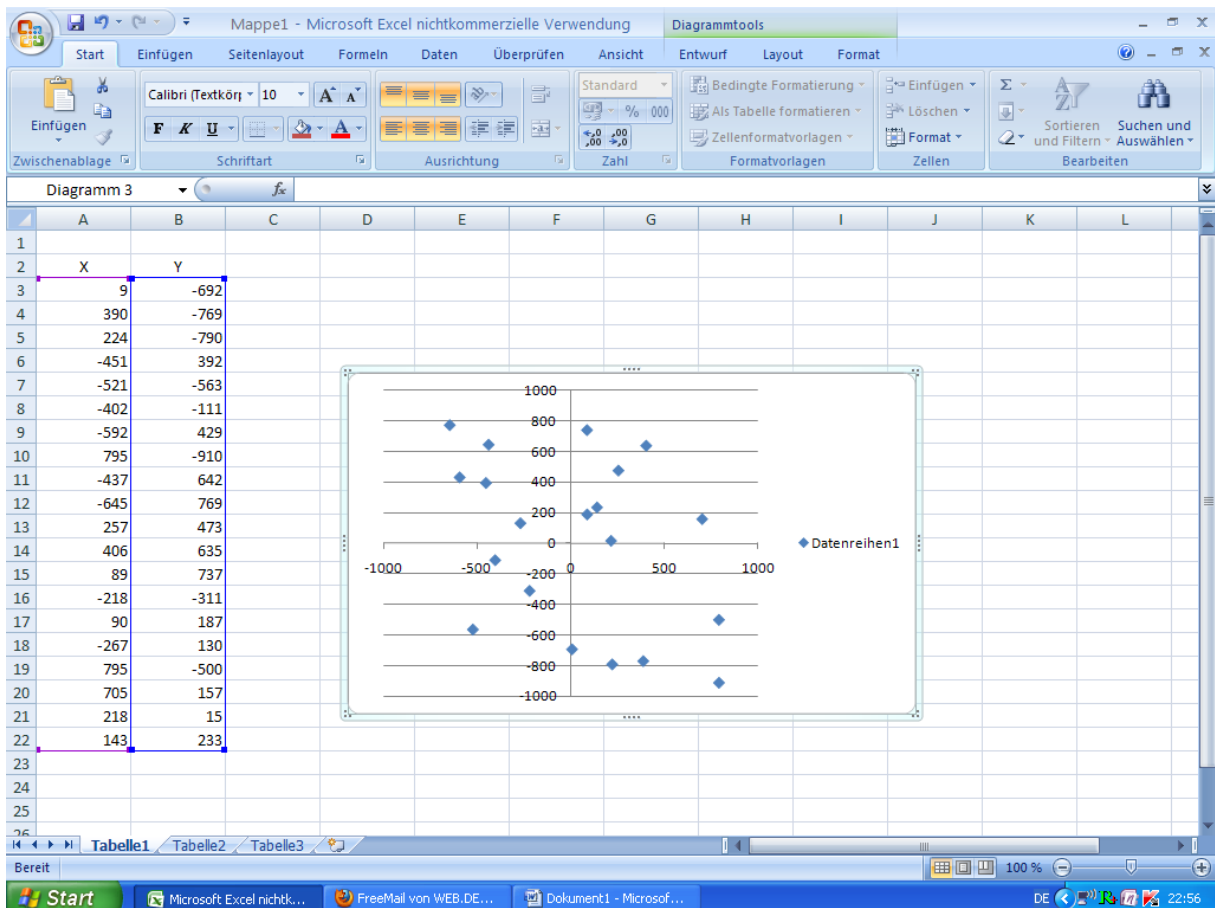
Mappe1 - Microsoft Excel nichtkommerzielle Verwendung
Diagrammtools

Start Einfügen Seitenlayout Formeln Daten Überprüfen Ansicht Entwurf Layout Format

Einfügen
Zwischenablage
Calibri (Textkörp 10
F K U
Schriftart
Ausrichtung
Standard
% 000
Zahl
Bedingte Formatierung
Als Tabelle formatieren
Zellenformatvorlagen
Formatvorlagen
Einfügen
Löschen
Format
Zellen
Σ
Sortieren und Filtern
Suchen und Auswählen
Bearbeiten

Diagramm 3 $f_x$

| | A | B | C | D | E | F | G | H | I | J | K | L |
|---|---|---|---|---|---|---|---|---|---|---|---|---|
| 1 | | | | | | | | | | | | |
| 2 | X | Y | | | | | | | | | | |
| 3 | 9 | -692 | | | | | | | | | | |
| 4 | 390 | -769 | | | | | | | | | | |
| 5 | 224 | -790 | | | | | | | | | | |
| 6 | -451 | 392 | | | | | | | | | | |
| 7 | -521 | -563 | | | | | | | | | | |
| 8 | -402 | -111 | | | | | | | | | | |
| 9 | -592 | 429 | | | | | | | | | | |
| 10 | 795 | -910 | | | | | | | | | | |
| 11 | -437 | 642 | | | | | | | | | | |
| 12 | -645 | 769 | | | | | | | | | | |
| 13 | 257 | 473 | | | | | | | | | | |
| 14 | 406 | 635 | | | | | | | | | | |
| 15 | 89 | 737 | | | | | | | | | | |
| 16 | -218 | -311 | | | | | | | | | | |
| 17 | 90 | 187 | | | | | | | | | | |
| 18 | -267 | 130 | | | | | | | | | | |
| 19 | 795 | -500 | | | | | | | | | | |
| 20 | 705 | 157 | | | | | | | | | | |
| 21 | 218 | 15 | | | | | | | | | | |
| 22 | 143 | 233 | | | | | | | | | | |
| 23 | | | | | | | | | | | | |
| 24 | | | | | | | | | | | | |
| 25 | | | | | | | | | | | | |

1000
800
600
400
200
0
-1000 -500 0 500 1000
-200
-400
-600
-800
-1000
Datenreihen1

Tabelle1 Tabelle2 Tabelle3
Bereit 100 %
Start Microsoft Excel nichtk... FreeMail von WEB.DE... Dokument1 - Microsof...
DE 22:56